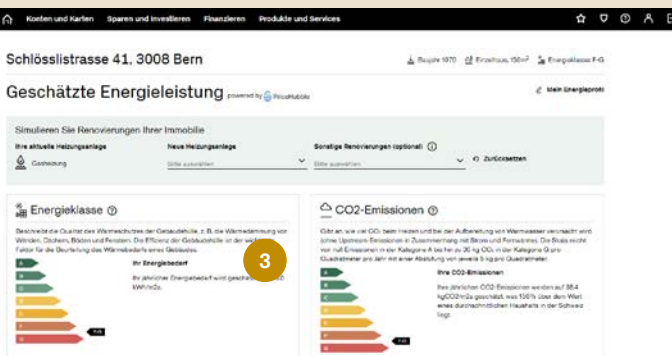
Konten und Karten Sparen und Investieren Finanzieren Produkte und Services

Schlösslistrasse 41, 3008 Bern

Baujahr 1970 Einfamilienhaus, 150m² Energieklasse F-G

Geschätzte Energieleistung powered by PriceHubble

Mein Energieprofil

Simulieren Sie Renovierungen Ihrer Immobilie

Ihre aktuelle Heizungsanlage

Gasheizung

Neue Heizungsanlage

Bitte auswählen

Sonstige Renovierungen (optional)

Bitte auswählen

Zurücksetzen

Energieklasse

Beschreibt die Qualität des Wärmeschutzes der Gebäudehülle, z. B. die Wärmedämmung von Wänden, Dächern, Böden und Fenstern. Die Effizienz der Gebäudehülle ist der wichtigste Faktor für die Beurteilung des Wärmebedarfs eines Gebäudes.

Ihr Energiebedarf

Ihr jährlicher Energiebedarf wird geschätzt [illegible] kWh/m2a.

3

CO2-Emissionen

Gibt an, wie viel CO₂ beim Heizen und bei der Aufbereitung von Warmwasser verursacht wird (ohne Upstream-Emissionen in Zusammenhang mit Strom und Fernwärme). Die Skala reicht von null Emissionen in der Kategorie A bis hin zu 30 kg CO₂ in der Kategorie G pro Quadratmeter pro Jahr mit einer Abstufung von jeweils 5 kg pro Quadratmeter.

Ihre CO2-Emissionen

Ihre jährlichen CO2-Emissionen werden auf 38.4 kgCO2/m2a geschätzt, was 156% über dem Wert eines durchschnittlichen Haushalts in der Schweiz liegt.